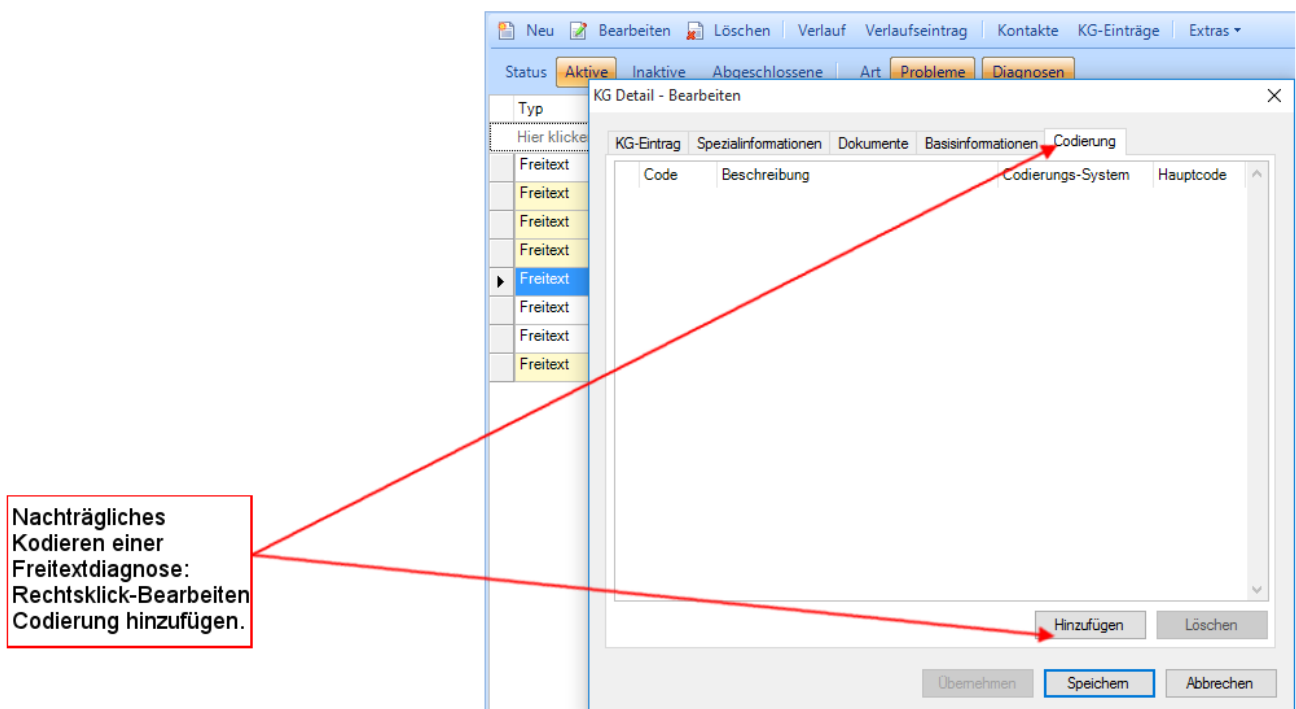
Neu Bearbeiten Löschen Verlauf Verlaufseintrag Kontakte KG-Einträge Extras

Status Aktive Inaktive Abgeschlossene Art Probleme Diagnosen

| Typ |
|---|
| Hier klicke |
| Freitext |
| Freitext |
| Freitext |
| Freitext |
| Freitext |
| Freitext |
| Freitext |
| Freitext |

KG Detail - Bearbeiten

KG-Eintrag Spezialinformationen Dokumente Basisinformationen Codierung

| Code | Beschreibung | Codierungs-System | Hauptcode |
|---|---|---|---|

Hinzufügen Löschen

Übernehmen Speichern Abbrechen

Nachträgliches Kodieren einer Freitextdiagnose: Rechtsklick-Bearbeiten Codierung hinzufügen.